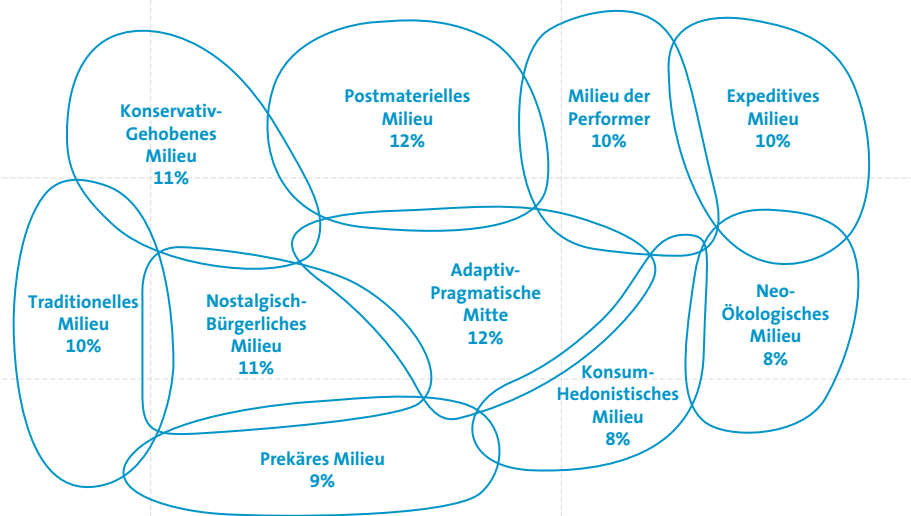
Konservativ-Gehobenes Milieu
11%

Postmaterielles Milieu
12%

Milieu der Performer
10%

Expeditives Milieu
10%

Traditionelles Milieu
10%

Nostalgisch-Bürgerliches Milieu
11%

Adaptiv-Pragmatische Mitte
12%

Neo-Ökologisches Milieu
8%

Konsum-Hedonistisches Milieu
8%

Prekäres Milieu
9%